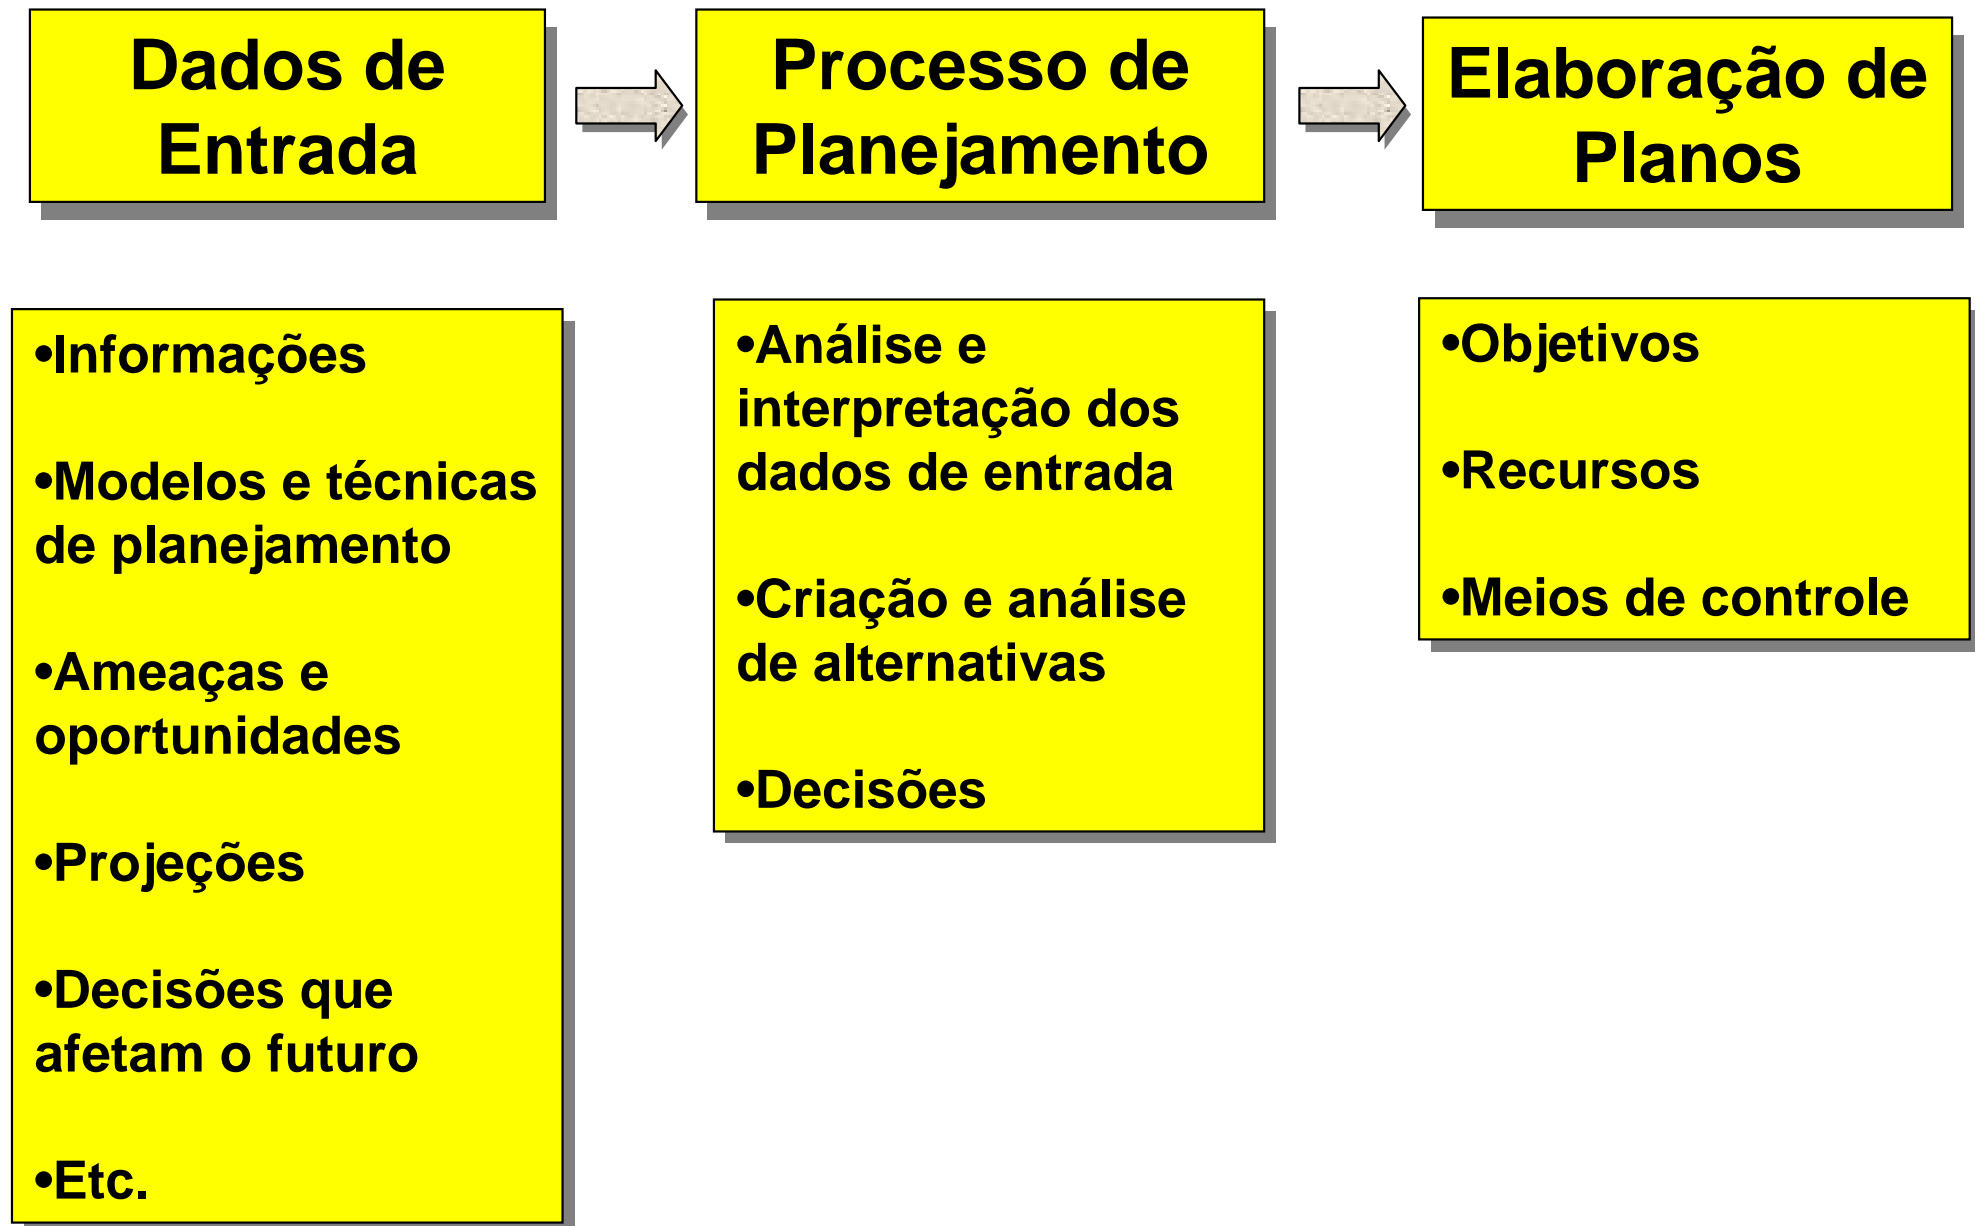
Dados de Entrada

Processo de Planejamento

Elaboração de Planos

•Informações

•Modelos e técnicas de planejamento

•Ameaças e oportunidades

•Projeções

•Decisões que afetam o futuro

•Etc.

•Análise e interpretação dos dados de entrada

•Criação e análise de alternativas

•Decisões

•Objetivos

•Recursos

•Meios de controle